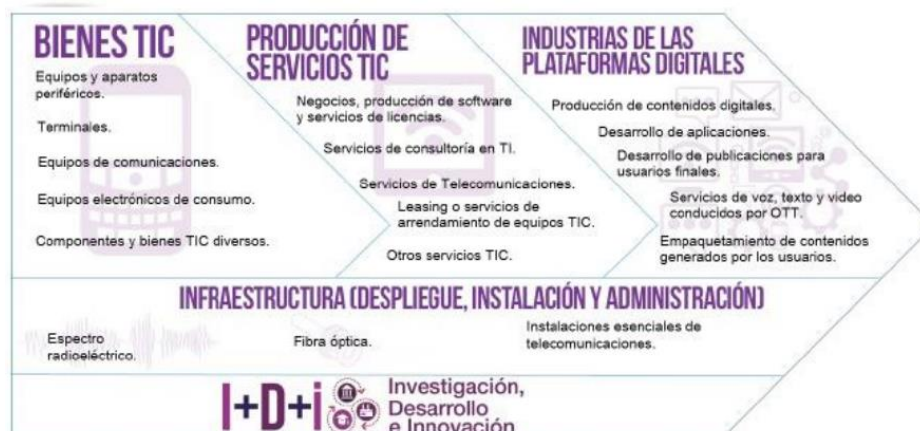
BIENES TIC

Equipos y aparatos periféricos.

Terminales.

Equipos de comunicaciones.

Equipos electrónicos de consumo.

Componentes y bienes TIC diversos.

PRODUCCIÓN DE SERVICIOS TIC

Negocios, producción de software y servicios de licencias.

Servicios de consultoría en TI.

Servicios de Telecomunicaciones.

Leasing o servicios de arrendamiento de equipos TIC.

Otros servicios TIC.

INDUSTRIAS DE LAS PLATAFORMAS DIGITALES

Producción de contenidos digitales.

Desarrollo de aplicaciones.

Desarrollo de publicaciones para usuarios finales.

Servicios de voz, texto y video conducidos por OTT.

Empaquetamiento de contenidos generados por los usuarios.

INFRAESTRUCTURA (DESPLIEGUE, INSTALACIÓN Y ADMINISTRACIÓN)

Espectro radioeléctrico.

Fibra óptica.

Instalaciones esenciales de telecomunicaciones.

I+D+i Investigación, Desarrollo e Innovación